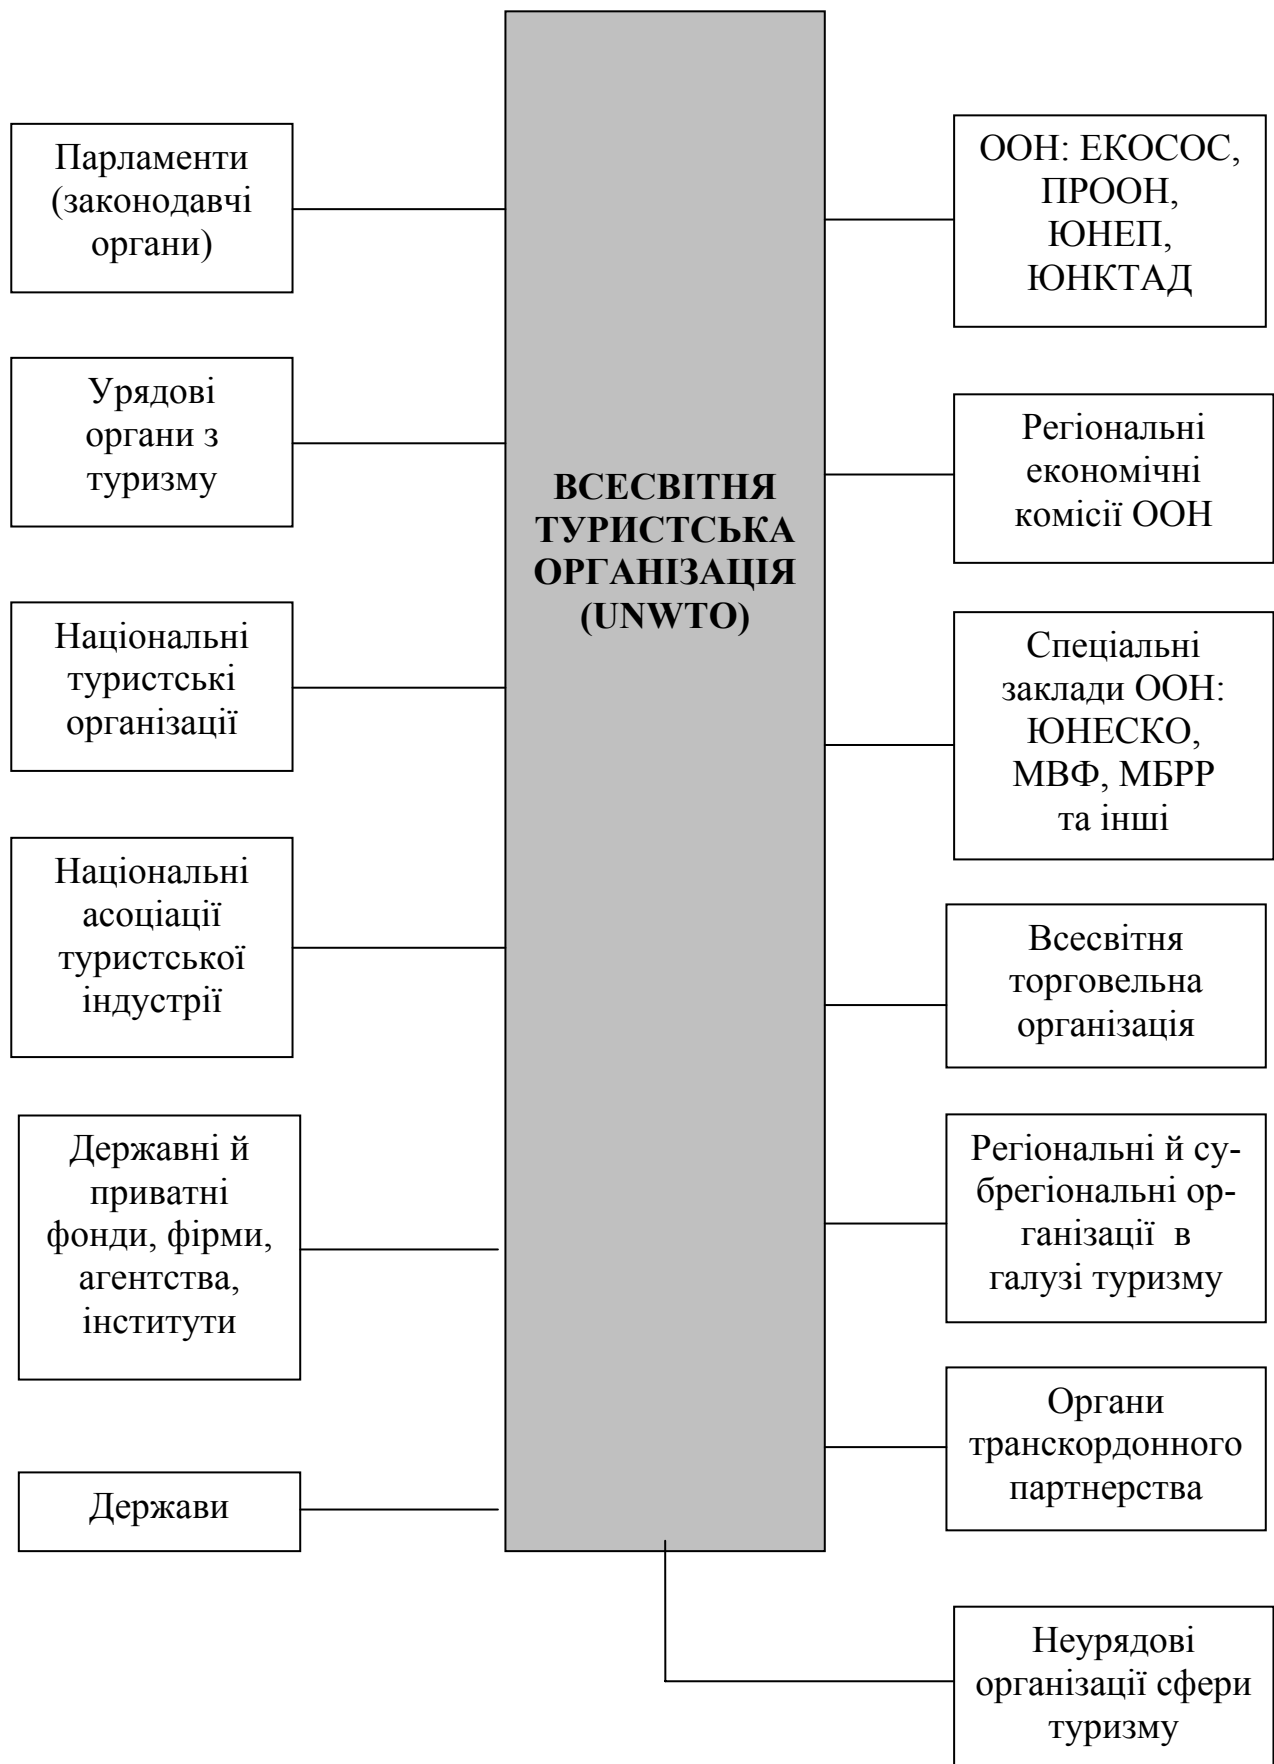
Парламенти (законодавчі органи)

Урядові органи з туризму

Національні туристські організації

Національні асоціації туристської індустрії

Державні й приватні фонди, фірми, агентства, інститути

Держави

ВСЕСВІТНЯ ТУРИСТСЬКА ОРГАНІЗАЦІЯ (UNWTO)

ООН: ЕКОСОС, ПРООН, ЮНЕП, ЮНКТАД

Регіональні економічні комісії ООН

Спеціальні заклади ООН: ЮНЕСКО, МВФ, МБРР та інші

Всесвітня торговельна організація

Регіональні й субрегіональні організації в галузі туризму

Органи транскордонного партнерства

Неурядові організації сфери туризму